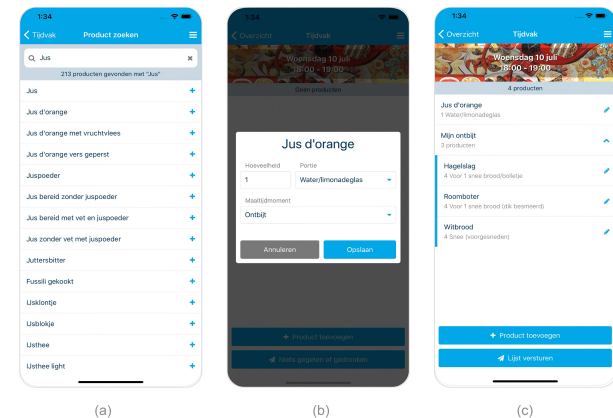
1:34

Tijdvak Product zoeken

Jus

213 producten gevonden met "Jus"

Jus +
Jus d'orange +
Jus d'orange met vruchtvlees +
Jus d'orange vers geperst +
Juspoeder +
Jus bereid zonder juspoeder +
Jus bereid met vet en juspoeder +
Jus zonder vet met juspoeder +
Juttersbitter +
Fussili gekookt +
IJsklontje +
IJsblokje +
IJsthee +
IJsthee light +

(a)

1:34

Overzicht Tijdvak

Woensdag 10 juli
18:00 - 19:00

Geen producten

Jus d'orange

Hoeveelheid
1

Portie
Water/limonadeglas

Maaltijdmoment
Ontbijt

Annuleren Opslaan

Product toevoegen

Niets gegeten of gedronken

(b)

1:34

Overzicht Tijdvak

Woensdag 10 juli
18:00 - 19:00

4 producten

Jus d'orange
1 Water/limonadeglas

Mijn ontbijt
3 producten

Hagelslag
4 Voor 1 snee brood/bolletje

Roomboter
4 Voor 1 snee brood (dik besmeerd)

Witbrood
4 Snee (voorgesneden)

Product toevoegen

Lijst versturen

(c)